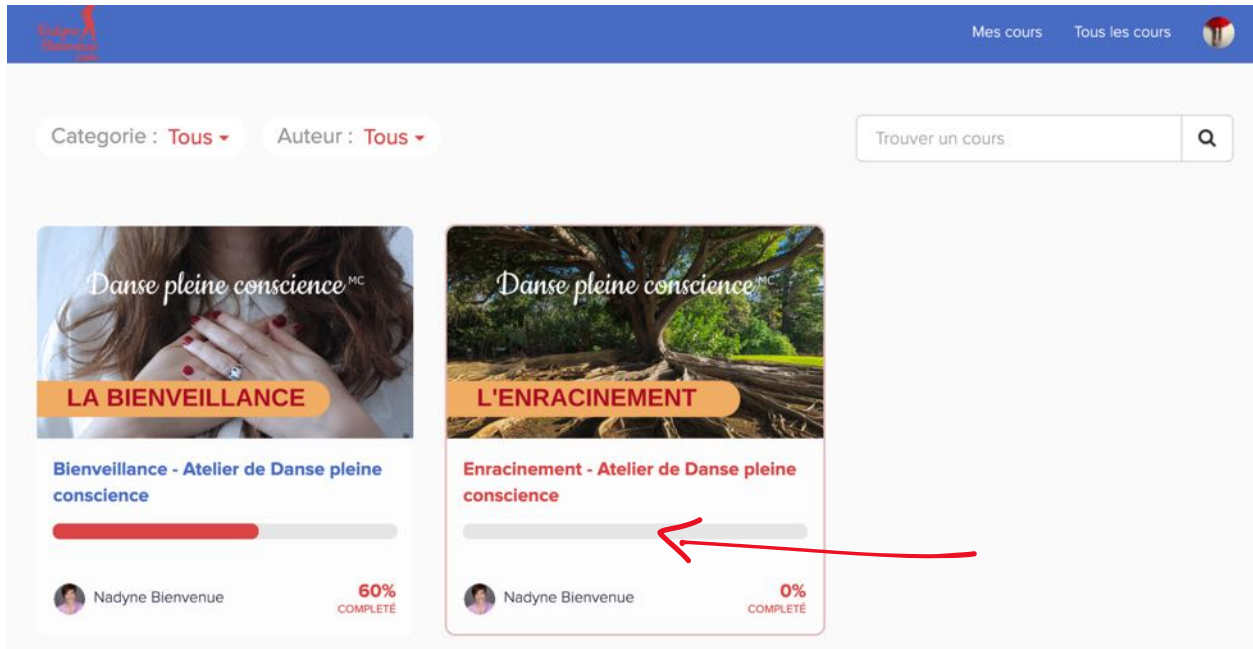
Mes cours Tous les cours

Categorie : Tous

Auteur : Tous

Trouver un cours

Danse pleine conscience$^{MC}$

LA BIENVEILLANCE

Bienveillance - Atelier de Danse pleine conscience

Nadyne Bienvenue

60%
COMPLETÉ

Danse pleine conscience$^{MC}$

L'ENRACINEMENT

Enracinement - Atelier de Danse pleine conscience

Nadyne Bienvenue

0%
COMPLETÉ